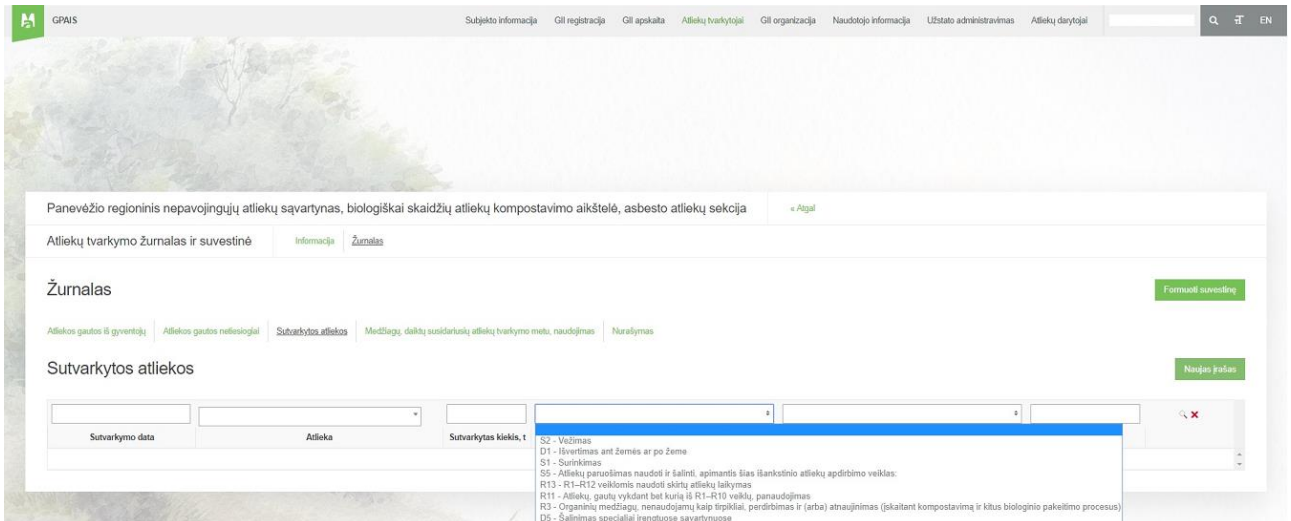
GPAIS

Subjekto informacija GII registracija GII apskaita Atliekų tvarkytojai GII organizacija Naudotojo informacija Užstato administravimas Atliekų darytojai EN

Panevėžio regioninis nepavojingųjų atliekų sąvartynas, biologiškai skaidžių atliekų kompostavimo aikštelė, asbesto atliekų sekcija « Atgal

Atliekų tvarkymo žurnalas ir suvestinė Informacija Žurnalas

Žurnalas

Formuoti suvestinę

Atliekos gautos iš gyventojų Atliekos gautos netiesiogiai Sutvarkytos atliekos Medžiagų, daiktų susidariusių atliekų tvarkymo metu, naudojimas Nurašymas

Sutvarkytos atliekos

Naujas įrašas

Sutvarkymo data Atlieka Sutvarkytas kiekis, t

S2 - Vežimas
D1 - Išvertimas ant žemės ar po žeme
S1 - Surinkimas
S5 - Atliekų paruošimas naudoti ir šalinti, apimantis šias išankstinio atliekų apdirbimo veiklas:
R13 - R1–R12 veiklomis naudoti skirtų atliekų laikymas
R11 - Atliekų, gautų vykdant bet kurią iš R1–R10 veiklų, panaudojimas
R3 - Organinių medžiagų, nenaudojamų kaip tirpikliai, perdirbimas ir (arba) atnaujinimas (įskaitant kompostavimą ir kitus biologinio pakeitimo procesus)
D5 - Šalinimas specialiai įrengtuose sąvartynuose